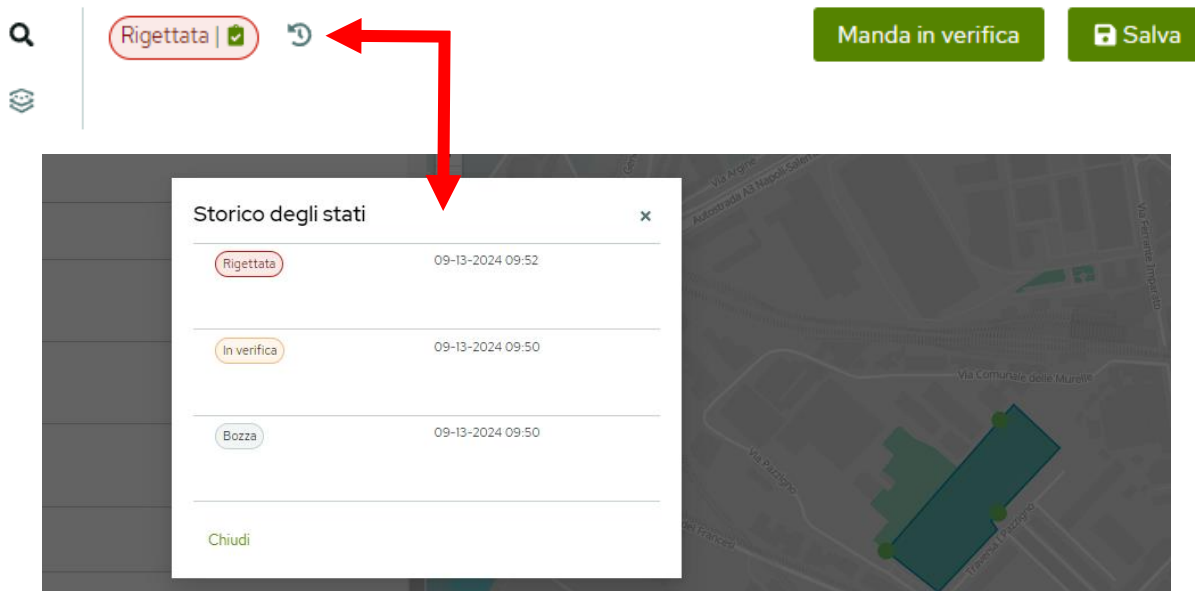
Rigettata |

Manda in verifica

Salva

Storico degli stati

×

Rigettata 09-13-2024 09:52

In verifica 09-13-2024 09:50

Bozza 09-13-2024 09:50

Chiudi

Via Argine

Autostrada A3 Napoli Salerno

Via Ferrante Imparato

Via Comunale delle Murelle

Via Pazzigno

Traversa I Pazzigno

del Francese